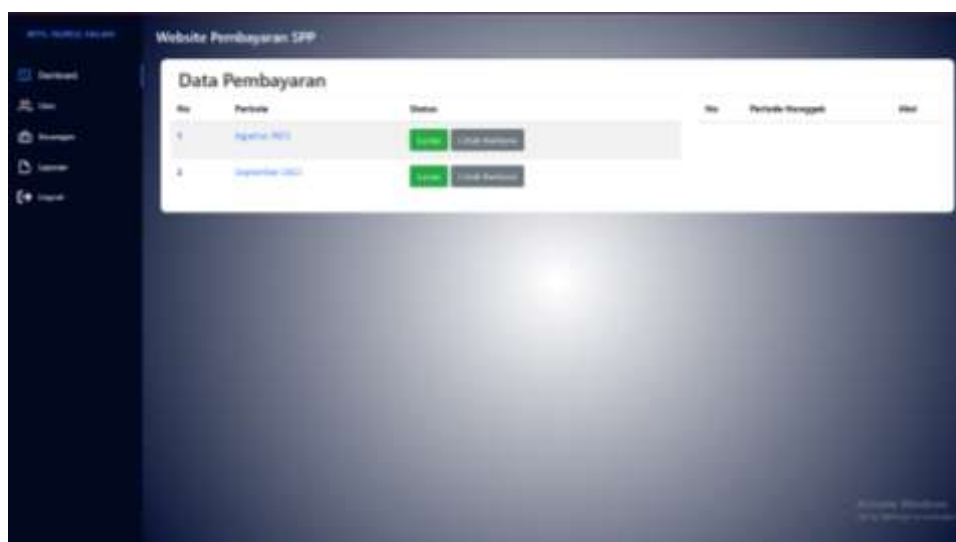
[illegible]

Dashboard
User
Keuangan
Laporan
Logout

Website Pembayaran SPP

Data Pembayaran

| No | Periode | Status |
|---|---|---|
| 1 | Agustus 2022 | Lunas Cetak Kwitansi |
| 2 | September 2022 | Lunas Cetak Kwitansi |

| No | Periode Menunggak | Aksi |
|---|---|---|

Activate Windows
Go to Settings to activate Windows.